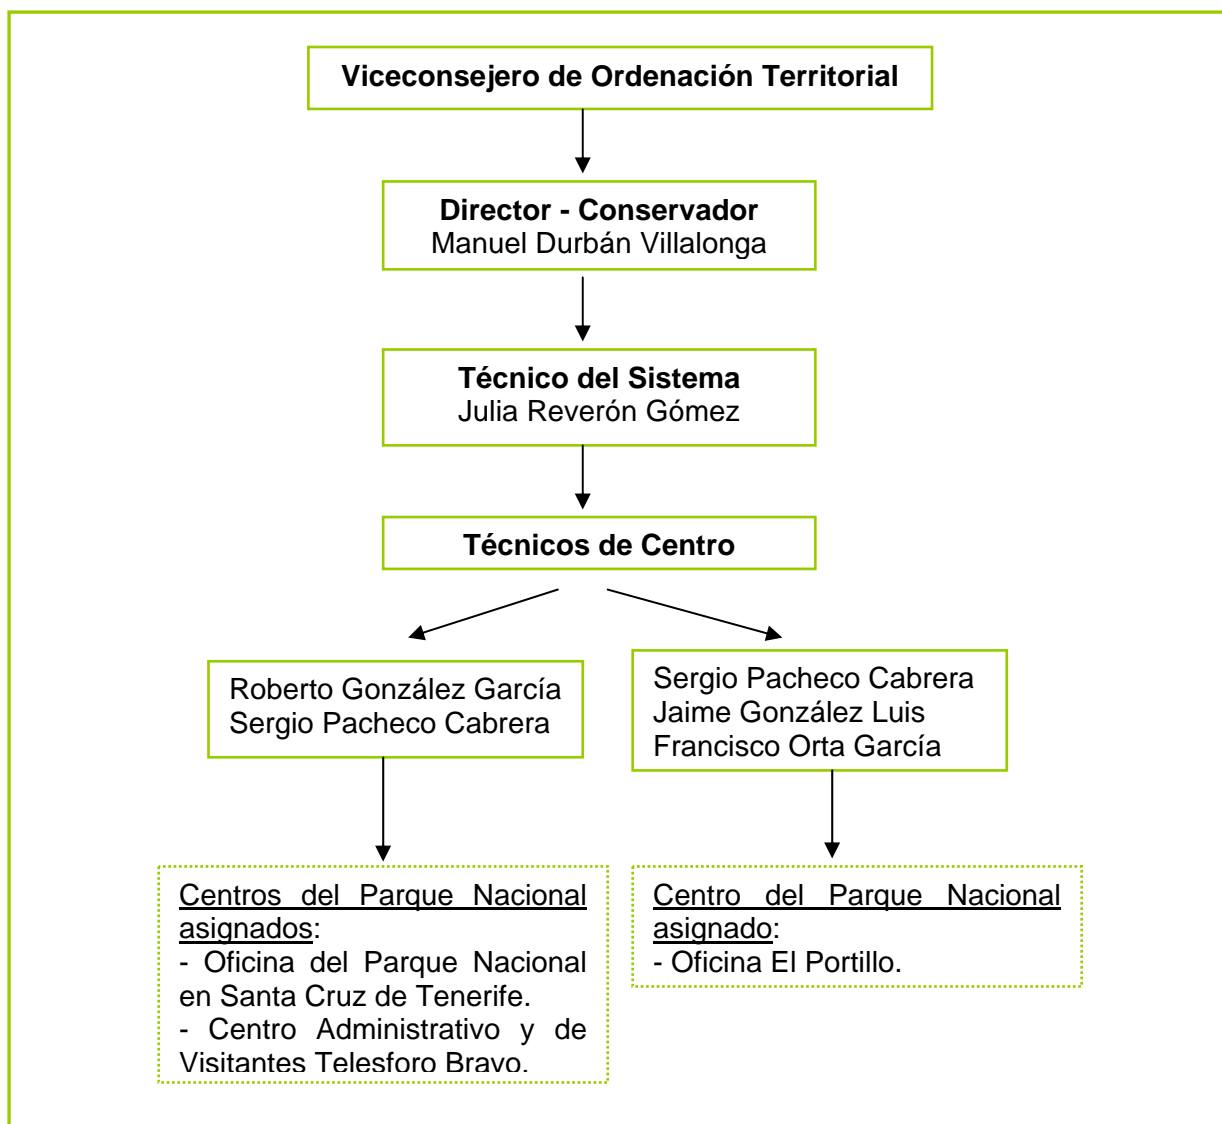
Viceconsejero de Ordenación Territorial

Director - Conservador
Manuel Durbán Villalonga

Técnico del Sistema
Julia Reverón Gómez

Técnicos de Centro

Roberto González García
Sergio Pacheco Cabrera

Sergio Pacheco Cabrera
Jaime González Luis
Francisco Orta García

Centros del Parque Nacional asignados:
- Oficina del Parque Nacional en Santa Cruz de Tenerife.
- Centro Administrativo y de Visitantes Telesforo Bravo.

Centro del Parque Nacional asignado:
- Oficina El Portillo.